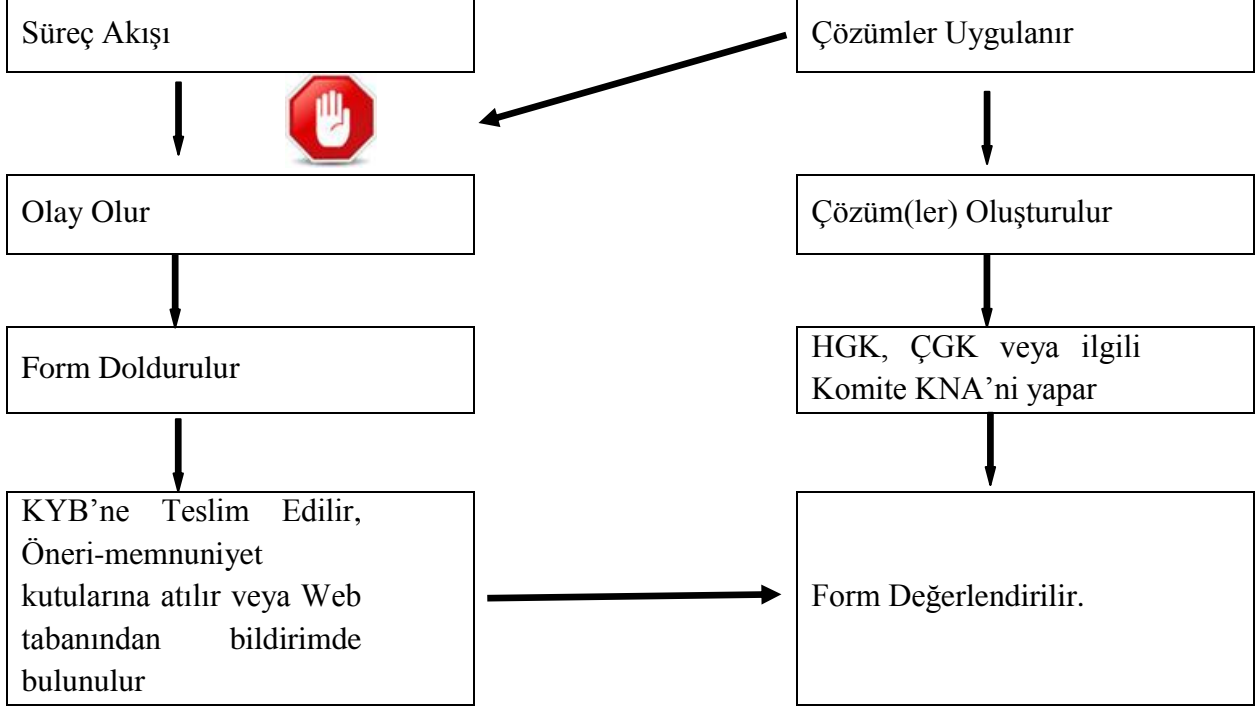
Süreç Akışı

Olay Olur

Form Doldurulur

KYB'ne Teslim Edilir, Öneri-memnuniyet kutularına atılır veya Web tabanından bildirimde bulunulur

Çözümler Uygulanır

Çözüm(ler) Oluşturulur

HGK, ÇGK veya ilgili Komite KNA'ni yapar

Form Değerlendirilir.